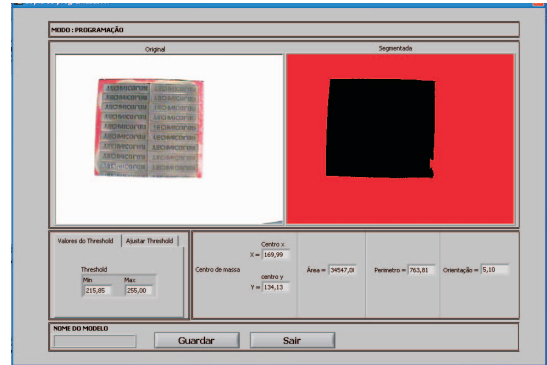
MODO : PROGRAMAÇÃO

Original

Segmentada

Valores do Threshold | Ajustar Threshold

Threshold

Min 215,85

Max 255,00

Centro de massa

Centro x X = 169,99

centro y Y = 134,13

Área = 34547,0l

Perimetro = 763,81

Orientação = 5,10

NOME DO MODELO

Guardar

Sair